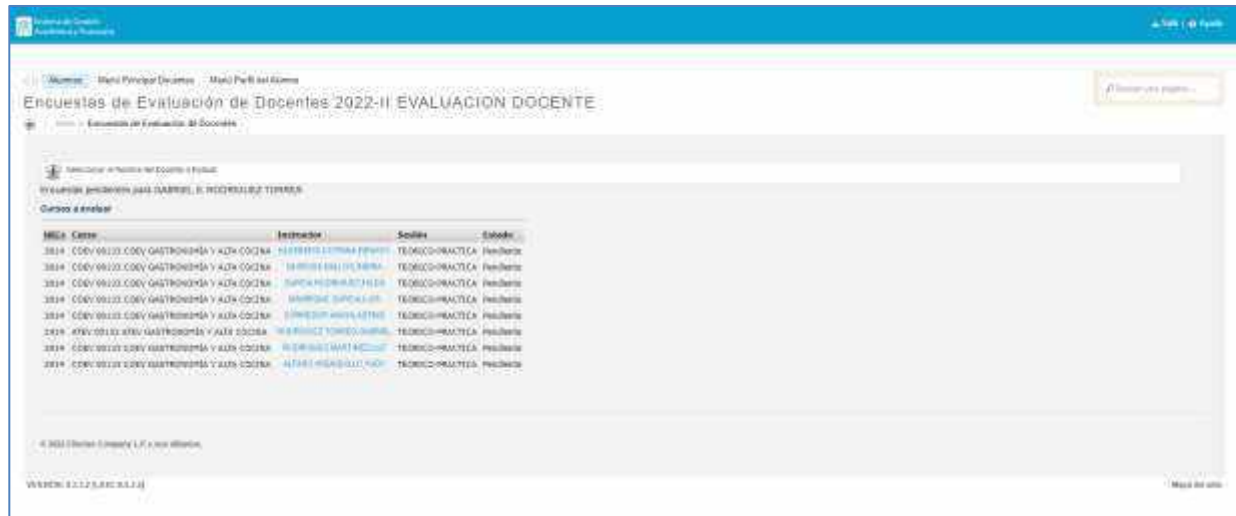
Sistema de Gestión Académica y Financiera

Salir | Ayuda

Alumnos | Menú Principal Docentes | Menú Perfil del Alumno

Encuestas de Evaluación de Docentes 2022-II EVALUACION DOCENTE

Inicio > Encuestas de Evaluación de Docentes

Seleccionar el Nombre del Docente a Evaluar

Encuestas pendientes para GABRIEL E. RODRIGUEZ TORRES

Cursos a evaluar

| NRC | Curso | Instructor | Sesión | Estado |
|---|---|---|---|---|
| 2814 | CDBV 00133 CDBV GASTRONOMÍA Y ALTA COCINA | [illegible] | TEORICO-PRACTICA | Pendiente |
| 2814 | CDBV 00133 CDBV GASTRONOMÍA Y ALTA COCINA | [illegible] | TEORICO-PRACTICA | Pendiente |
| 2814 | CDBV 00133 CDBV GASTRONOMÍA Y ALTA COCINA | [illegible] | TEORICO-PRACTICA | Pendiente |
| 2814 | CDBV 00133 CDBV GASTRONOMÍA Y ALTA COCINA | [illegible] | TEORICO-PRACTICA | Pendiente |
| 2814 | CDBV 00133 CDBV GASTRONOMÍA Y ALTA COCINA | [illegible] | TEORICO-PRACTICA | Pendiente |
| 2819 | ATBV 00133 ATBV GASTRONOMÍA Y ALTA COCINA | RODRIGUEZ TORRES GABRIEL | TEORICO-PRACTICA | Pendiente |
| 2814 | CDBV 00133 CDBV GASTRONOMÍA Y ALTA COCINA | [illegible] | TEORICO-PRACTICA | Pendiente |
| 2814 | CDBV 00133 CDBV GASTRONOMÍA Y ALTA COCINA | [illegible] | TEORICO-PRACTICA | Pendiente |

© 2022 Ellucian Company L.P. y sus afiliados.

VERSION: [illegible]

Mapa del sitio